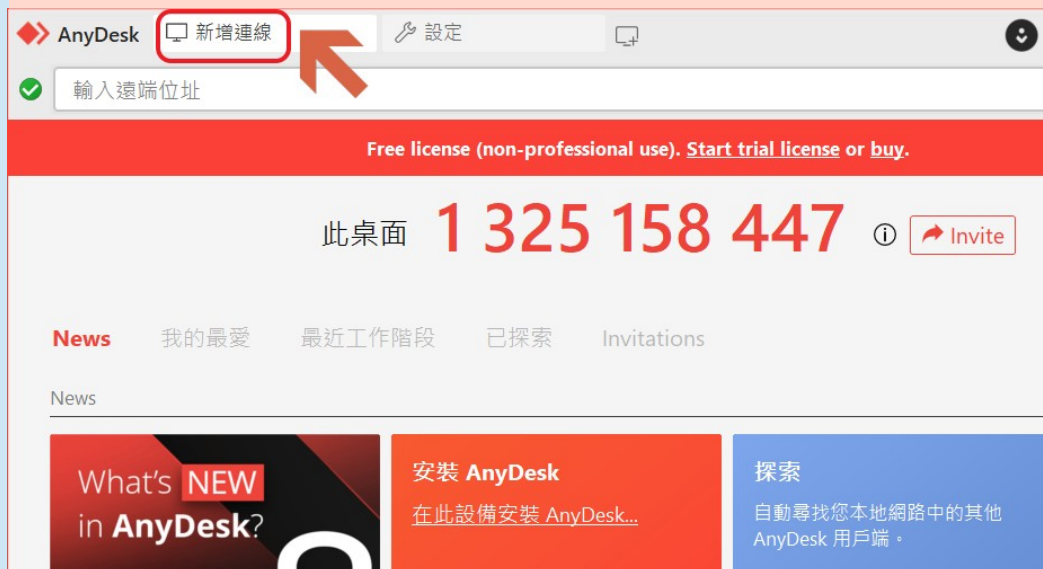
AnyDesk 新增連線 設定

輸入遠端位址

Free license (non-professional use). Start trial license or buy.

此桌面 1 325 158 447 Invite

News 我的最愛 最近工作階段 已探索 Invitations

News

What's NEW in AnyDesk?

安裝 AnyDesk
在此設備安裝 AnyDesk...

探索
自動尋找您本地網路中的其他 AnyDesk 用戶端。